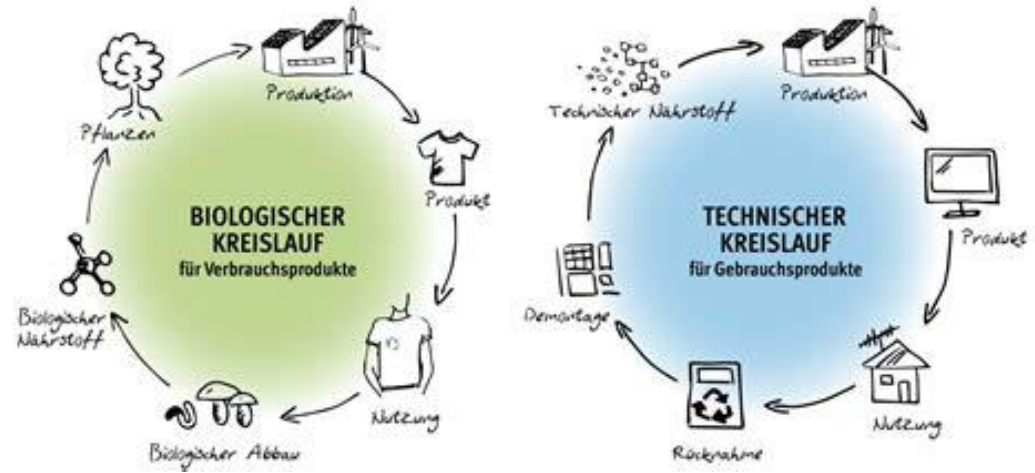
Pflanzen

Produktion

Produkt

BIOLOGISCHER KREISLAUF
für Verbrauchsprodukte

Biologischer Nährstoff

Nutzung

Biologischer Abbau

Technischer Nährstoff

Produktion

Produkt

TECHNISCHER KREISLAUF
für Gebrauchsprodukte

Demontage

Nutzung

Rücknahme